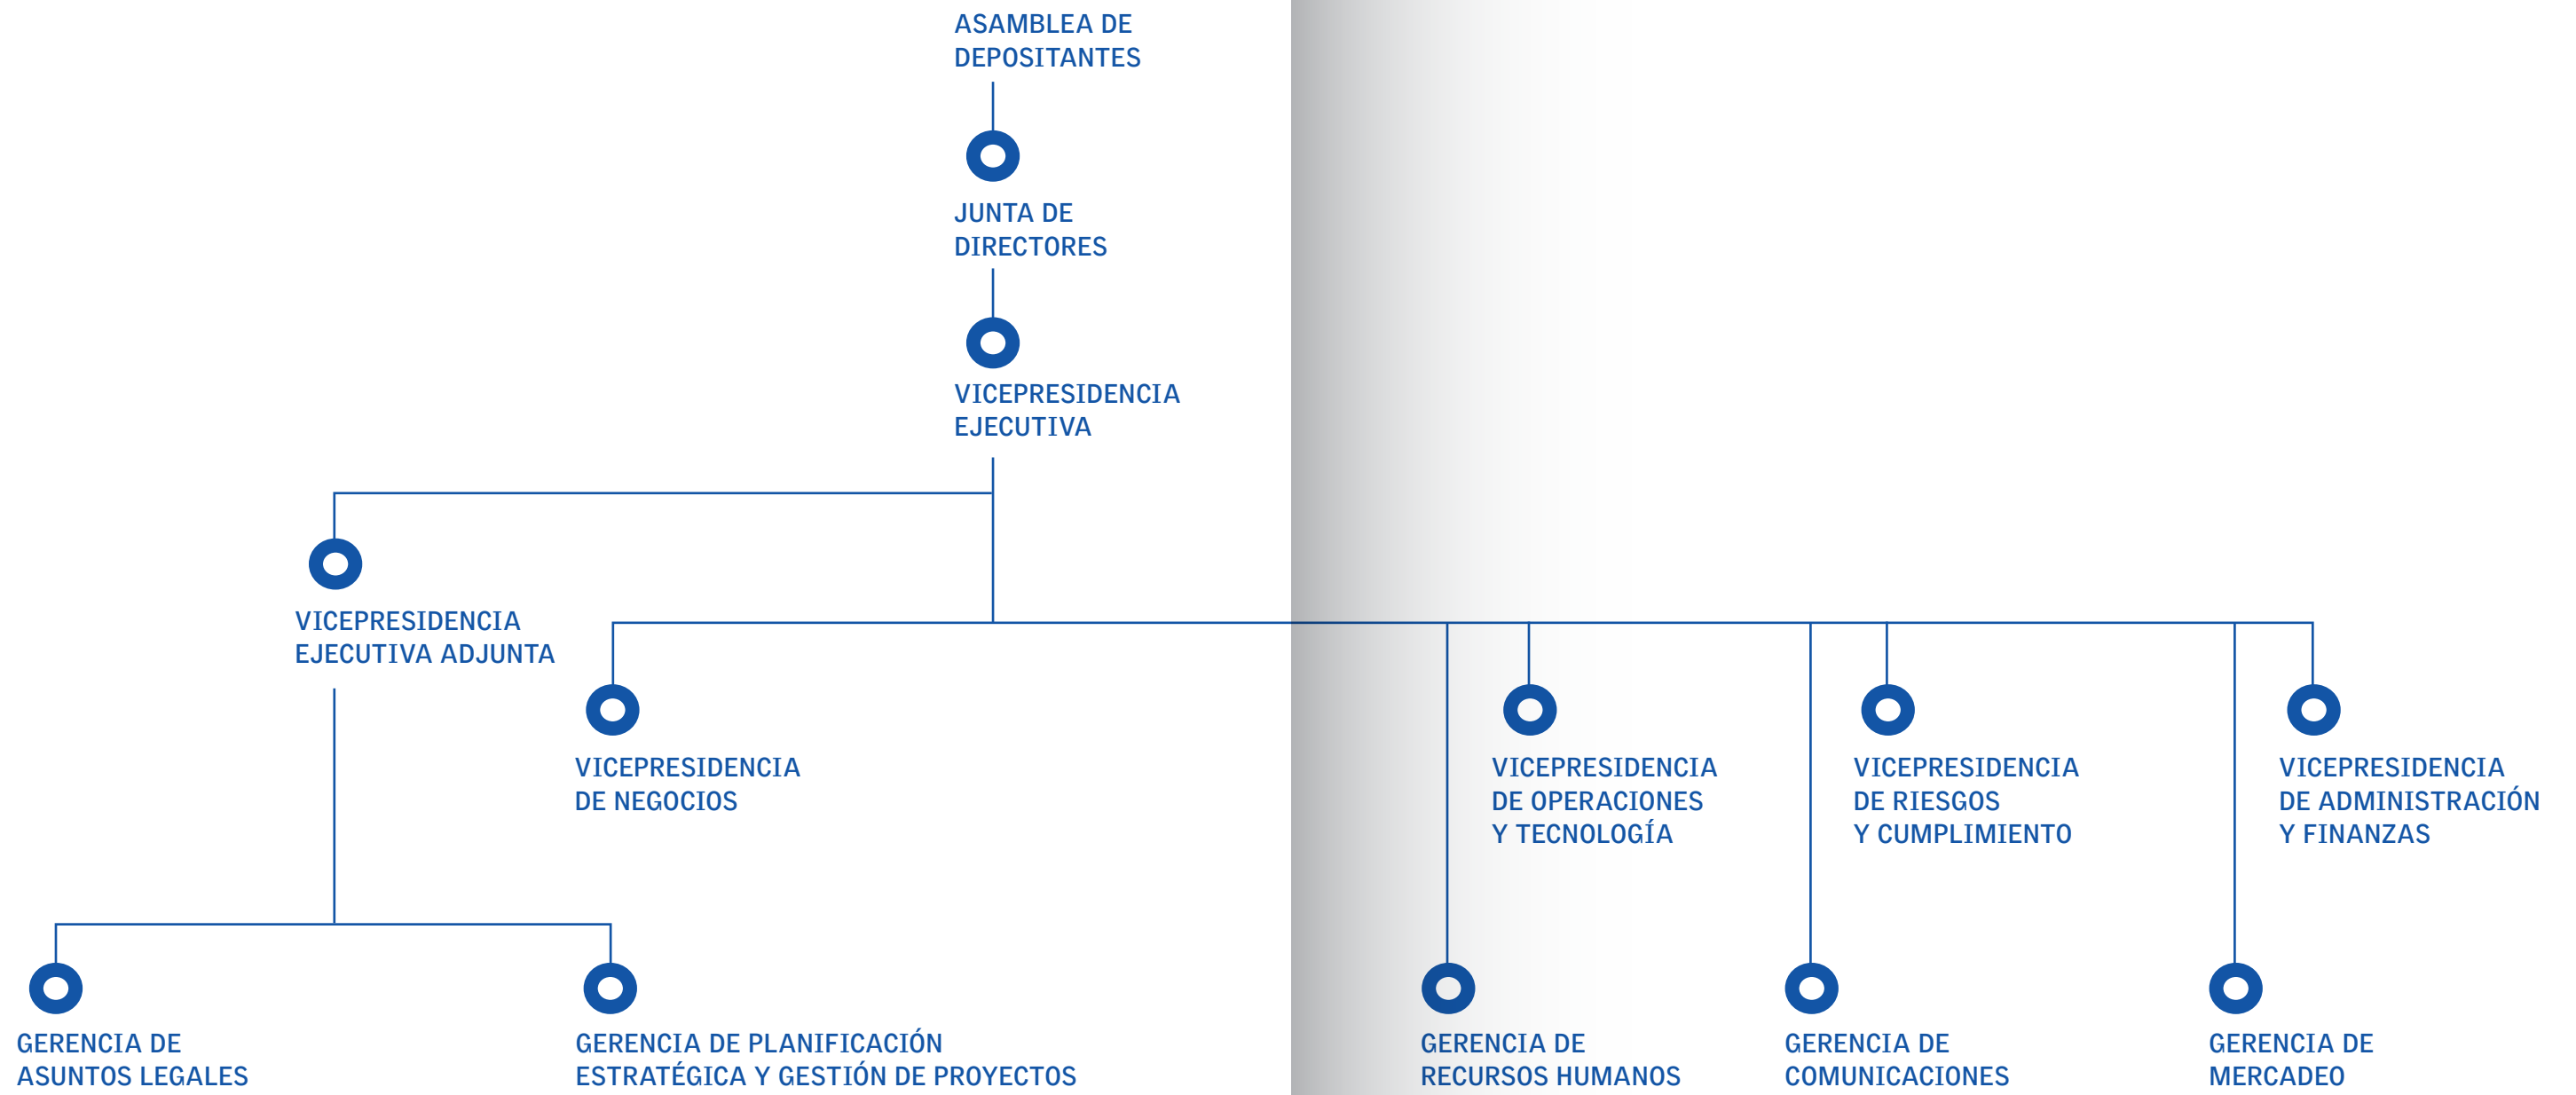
ASAMBLEA DE DEPOSITANTES

JUNTA DE DIRECTORES

VICEPRESIDENCIA EJECUTIVA

VICEPRESIDENCIA EJECUTIVA ADJUNTA

VICEPRESIDENCIA DE NEGOCIOS

VICEPRESIDENCIA DE OPERACIONES Y TECNOLOGÍA

VICEPRESIDENCIA DE RIESGOS Y CUMPLIMIENTO

VICEPRESIDENCIA DE ADMINISTRACIÓN Y FINANZAS

GERENCIA DE ASUNTOS LEGALES

GERENCIA DE PLANIFICACIÓN ESTRATÉGICA Y GESTIÓN DE PROYECTOS

GERENCIA DE RECURSOS HUMANOS

GERENCIA DE COMUNICACIONES

GERENCIA DE MERCADEO